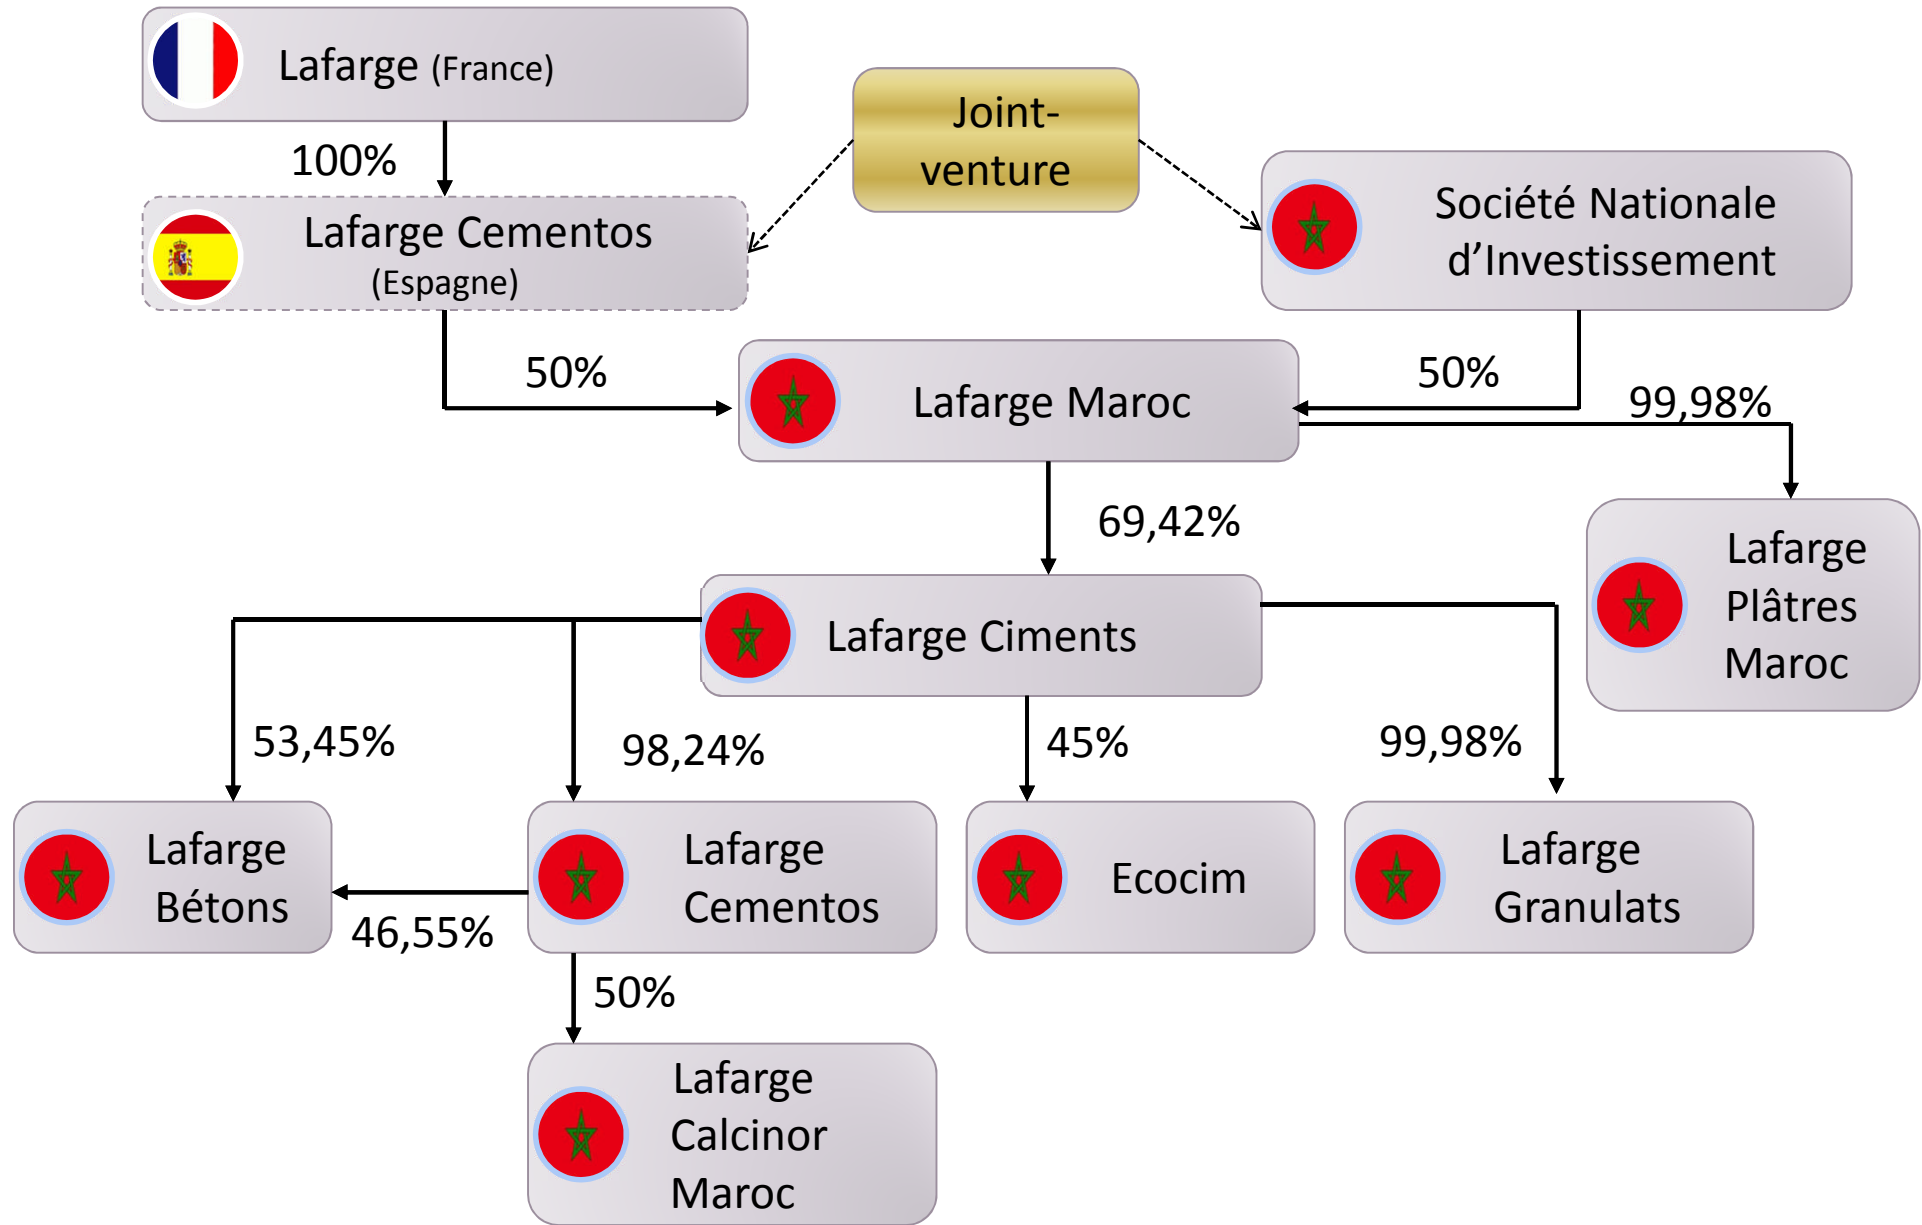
Lafarge (France)

100%

Lafarge Cementos (Espagne)

Joint-venture

Société Nationale d'Investissement

50%

Lafarge Maroc

50%

99,98%

69,42%

Lafarge Plâtres Maroc

Lafarge Ciments

53,45%

98,24%

45%

99,98%

Lafarge Bétons

Lafarge Cementos

Ecocim

Lafarge Granulats

46,55%

50%

Lafarge Calcinor Maroc